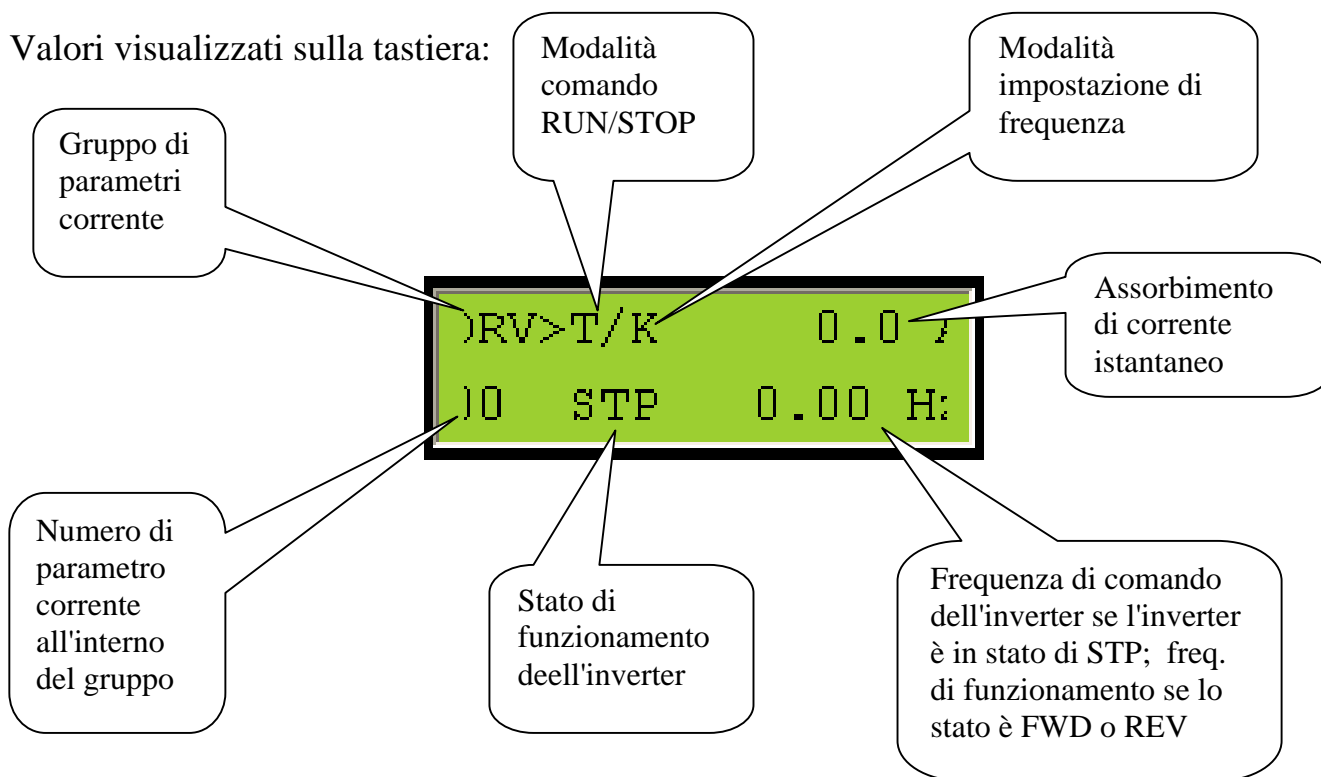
Valori visualizzati sulla tastiera:

Modalità comando RUN/STOP

Modalità impostazione di frequenza

Gruppo di parametri corrente

)RV>T/K 0.0 /

)0 STP 0.00 H:

Assorbimento di corrente istantaneo

Numero di parametro corrente all'interno del gruppo

Stato di funzionamento deell'inverter

Frequenza di comando dell'inverter se l'inverter è in stato di STP; freq. di funzionamento se lo stato è FWD o REV